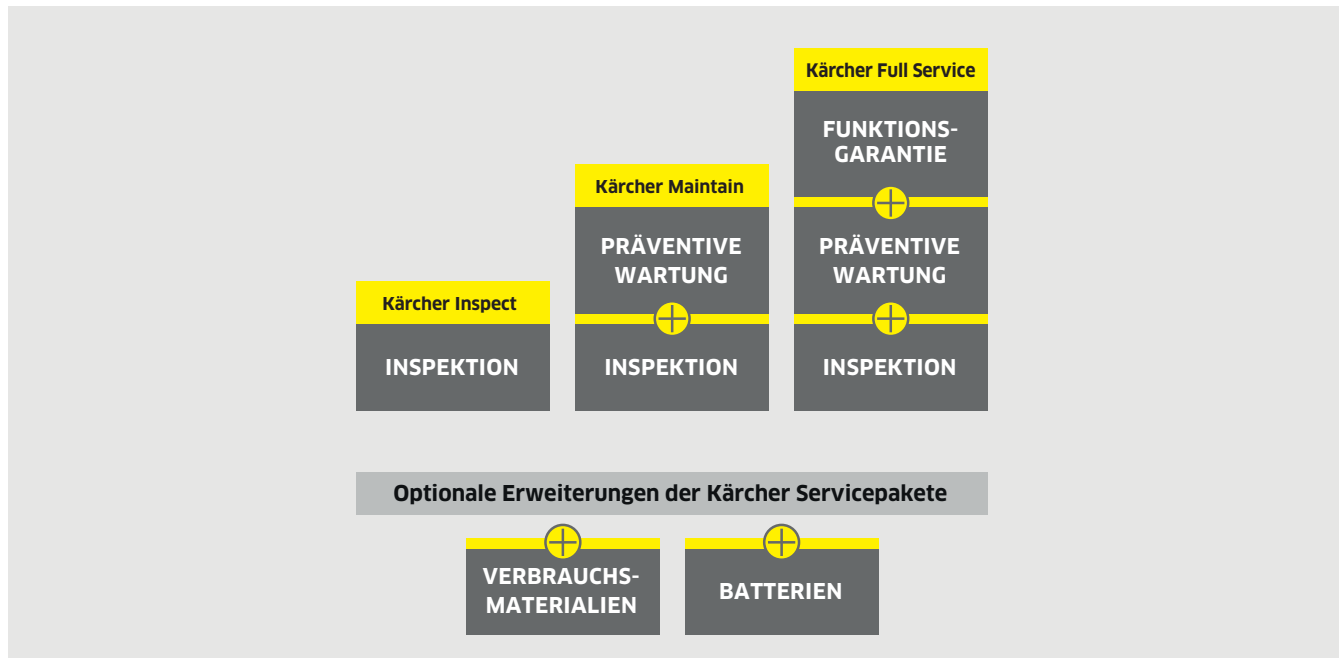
Kärcher Inspect

INSPEKTION

Kärcher Maintain

PRÄVENTIVE WARTUNG

INSPEKTION

Kärcher Full Service

FUNKTIONS-GARANTIE

PRÄVENTIVE WARTUNG

INSPEKTION

Optionale Erweiterungen der Kärcher Servicepakete

VERBRAUCHS-MATERIALIEN

BATTERIEN